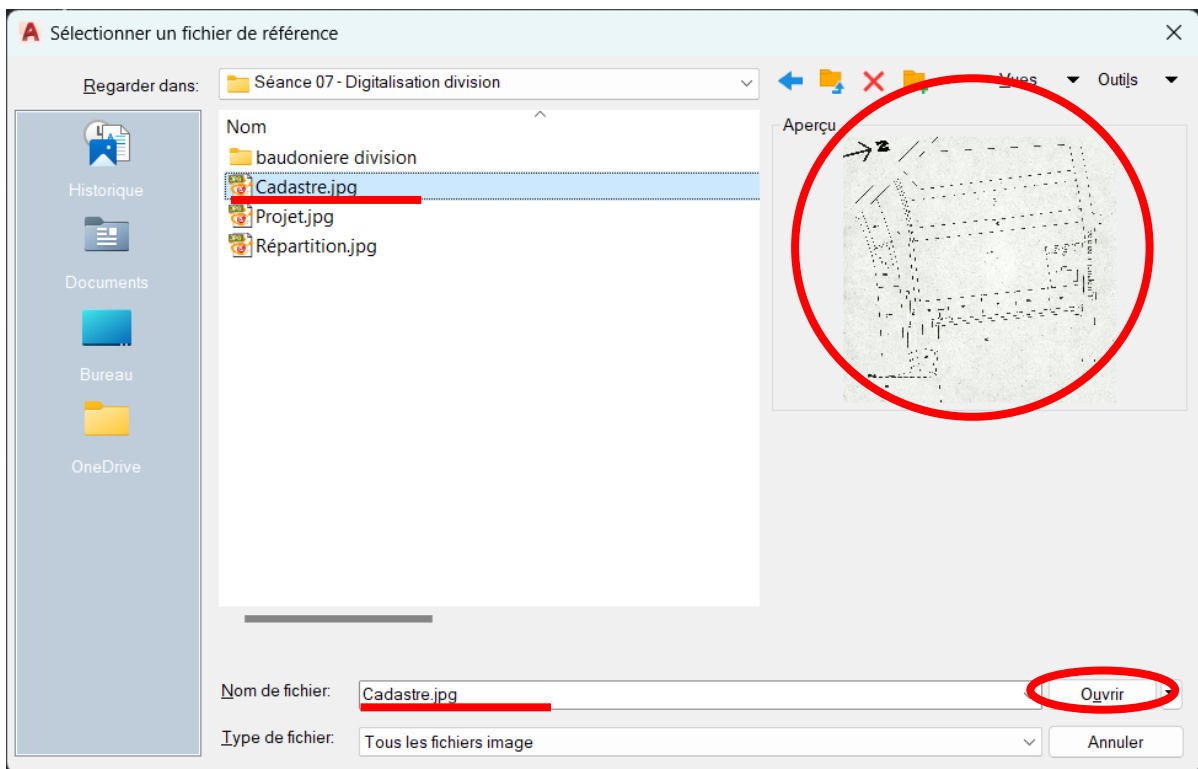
Sélectionner un fichier de référence

Regarder dans: Séance 07 - Digitalisation division

Vues Outils

Historique
Documents
Bureau
OneDrive

Nom
baudoniere division
Cadastre.jpg
Projet.jpg
Répartition.jpg

Aperçu

Nom de fichier: Cadastre.jpg
Ouvrir

Type de fichier: Tous les fichiers image
Annuler